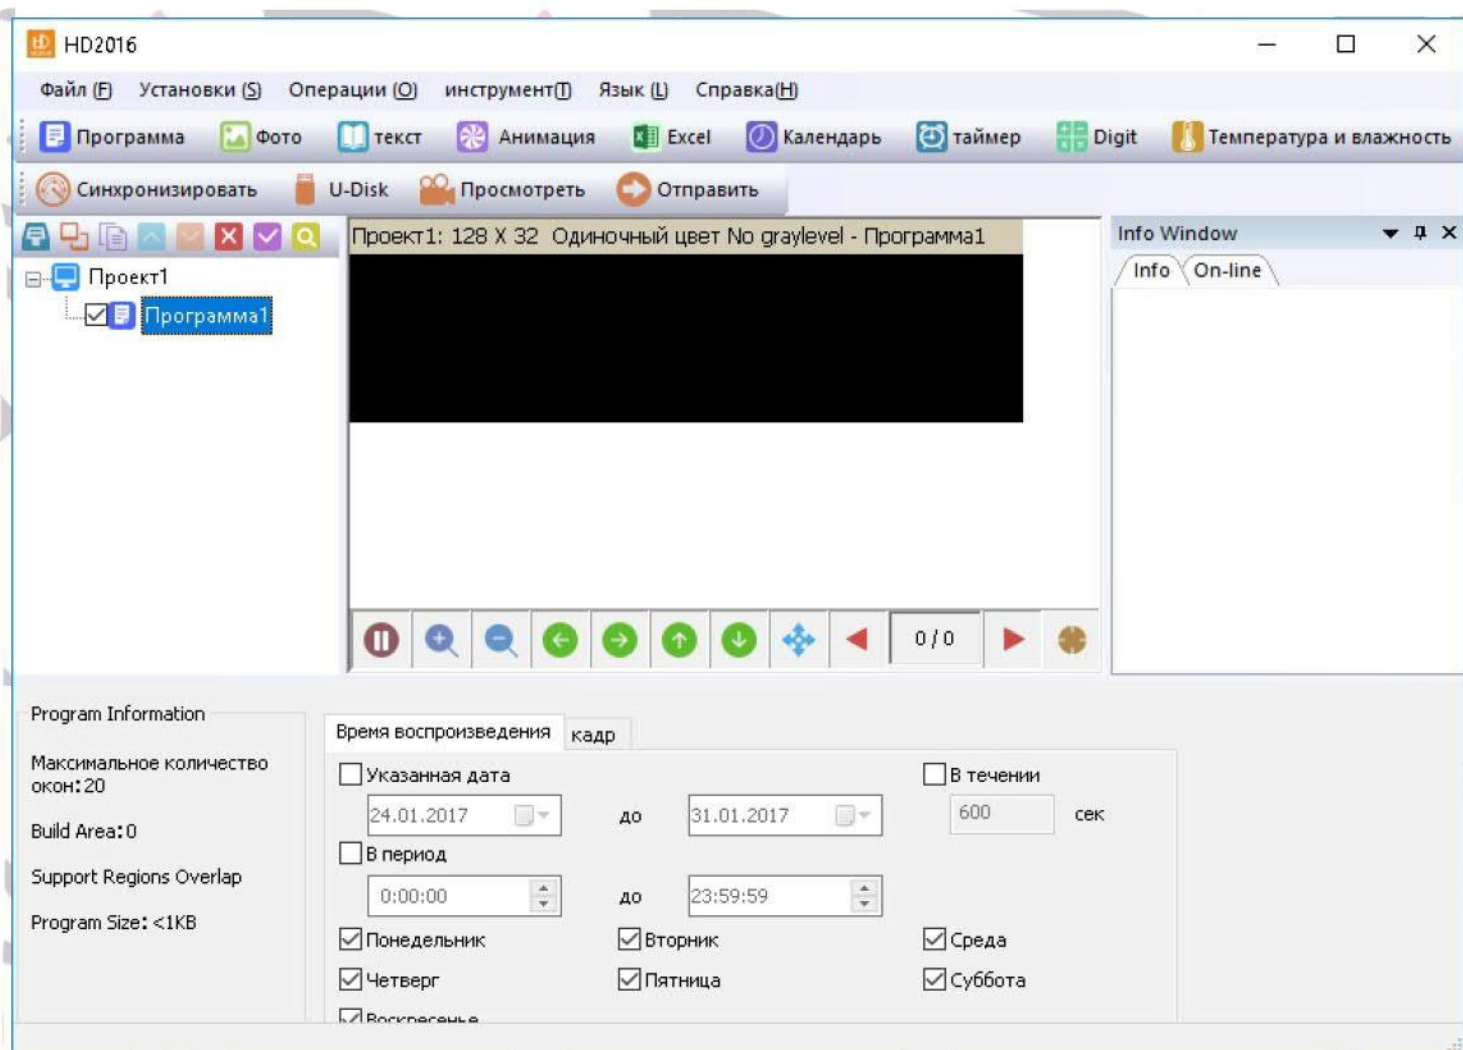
HD2016

Файл (F) Установки (S) Операции (O) инструмент(T) Язык (L) Справка(H)

Программа Фото текст Анимация Excel Календарь таймер Digit Температура и влажность

Синхронизировать U-Disk Просмотреть Отправить

Проект1
Программа1

Проект1: 128 X 32 Одиночный цвет No graylevel - Программа1

0 / 0

Info Window
Info On-line

Program Information

Максимальное количество окон:20

Build Area:0

Support Regions Overlap

Program Size: <1KB

Время воспроизведения кадр

Указанная дата
24.01.2017 до 31.01.2017
В течении
600 сек
В период
0:00:00 до 23:59:59
Понедельник Вторник Среда
Четверг Пятница Суббота
Воскресенье